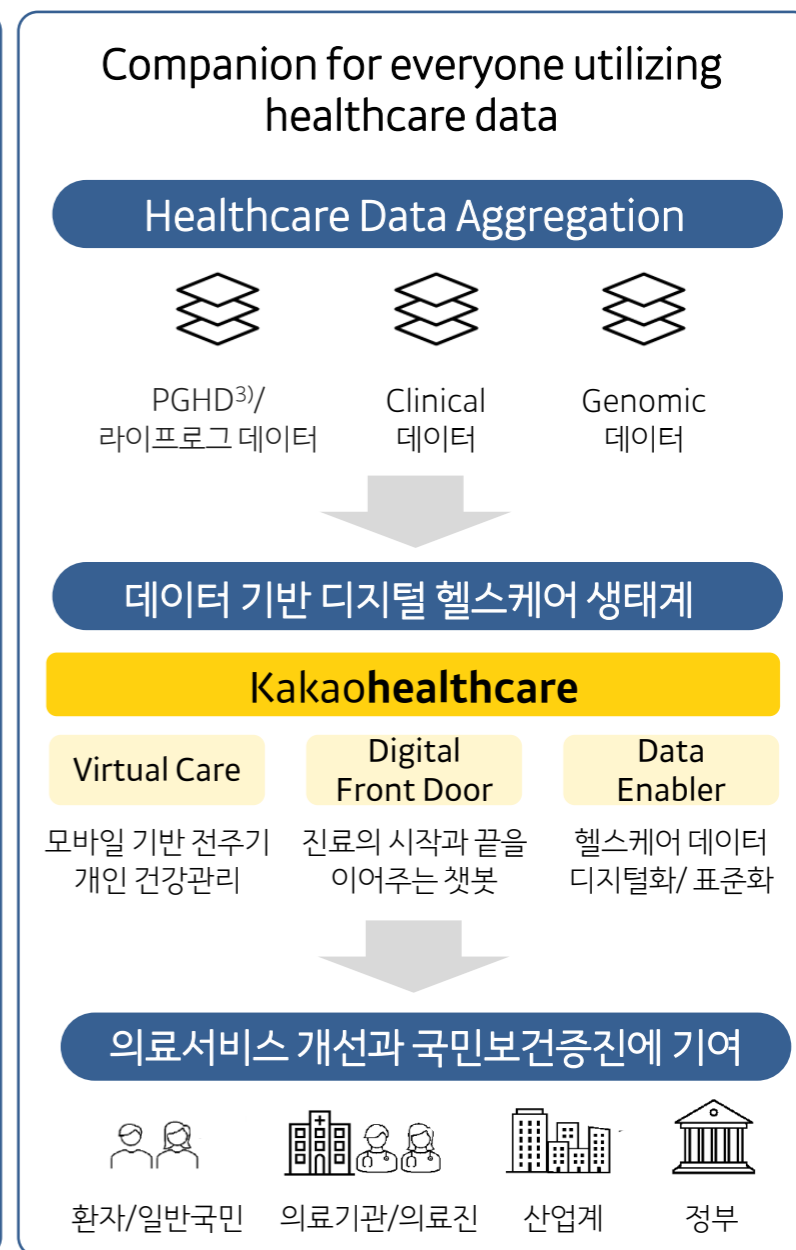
Companion for everyone utilizing healthcare data

Healthcare Data Aggregation

PGHD$^{3)}$/
라이프로그 데이터

Clinical
데이터

Genomic
데이터

데이터 기반 디지털 헬스케어 생태계

Kakaohealthcare

Virtual Care

Digital
Front Door

Data
Enabler

모바일 기반 전주기
개인 건강관리

진료의 시작과 끝을
이어주는 챗봇

헬스케어 데이터
디지털화/ 표준화

의료서비스 개선과 국민보건증진에 기여

환자/일반국민

의료기관/의료진

산업계

정부